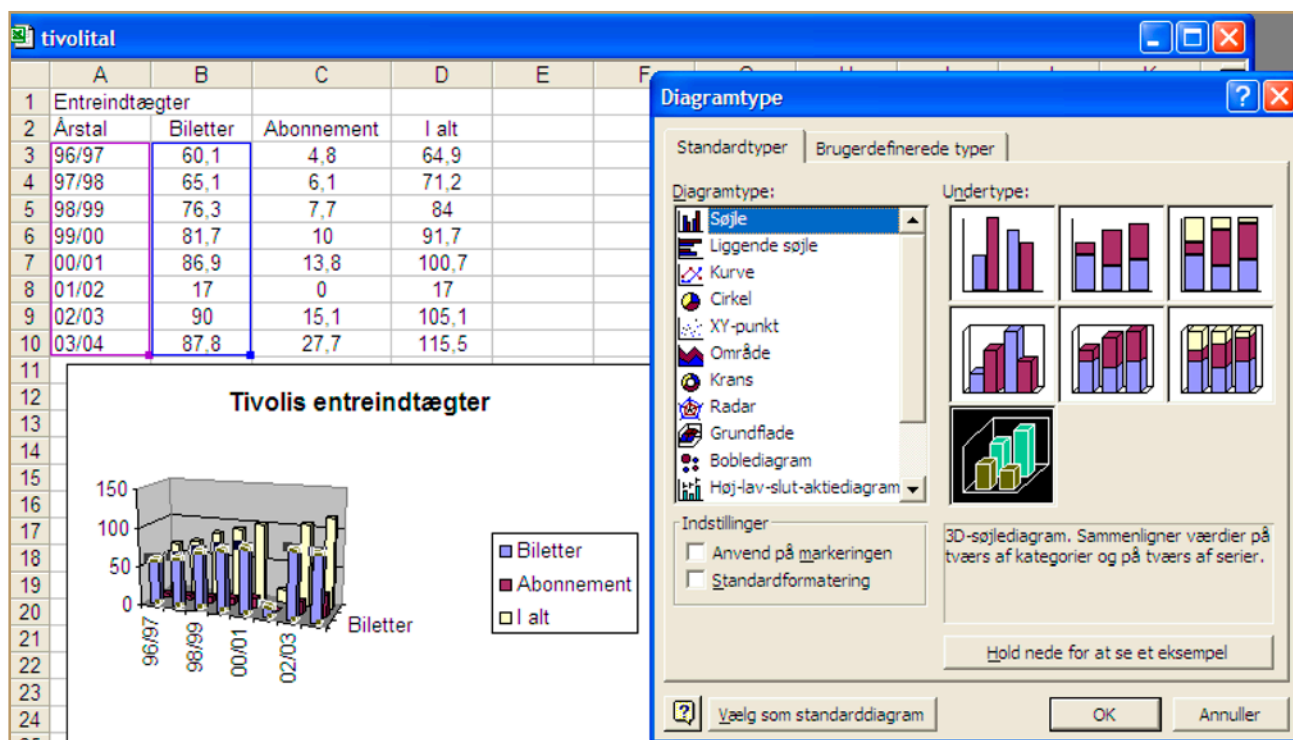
tivolital

|  | A | B | C | D | E | F |
|---|---|---|---|---|---|---|
| 1 | Entreindtægter |  |  |  |  |  |
| 2 | Årstal | Biletter | Abonnement | I alt |  |  |
| 3 | 96/97 | 60,1 | 4,8 | 64,9 |  |  |
| 4 | 97/98 | 65,1 | 6,1 | 71,2 |  |  |
| 5 | 98/99 | 76,3 | 7,7 | 84 |  |  |
| 6 | 99/00 | 81,7 | 10 | 91,7 |  |  |
| 7 | 00/01 | 86,9 | 13,8 | 100,7 |  |  |
| 8 | 01/02 | 17 | 0 | 17 |  |  |
| 9 | 02/03 | 90 | 15,1 | 105,1 |  |  |
| 10 | 03/04 | 87,8 | 27,7 | 115,5 |  |  |

11 12 13 14 15 16 17 18 19 20 21 22 23 24

Tivolis entreindtægter

150
100
50
0

96/97
98/99
00/01
02/03

Biletter

Biletter
Abonnement
I alt

Diagramtype

Standardtyper
Brugerdefinerede typer

Diagramtype:
Søjle
Liggende søjle
Kurve
Cirkel
XY-punkt
Område
Krans
Radar
Grundflade
Boblediagram
Høj-lav-slut-aktiediagram

Undertype:

Indstillinger
Anvend på markeringen
Standardformatering

3D-søjlediagram. Sammenligner værdier på tværs af kategorier og på tværs af serier.

Hold nede for at se et eksempel

Vælg som standarddiagram
OK
Annuller